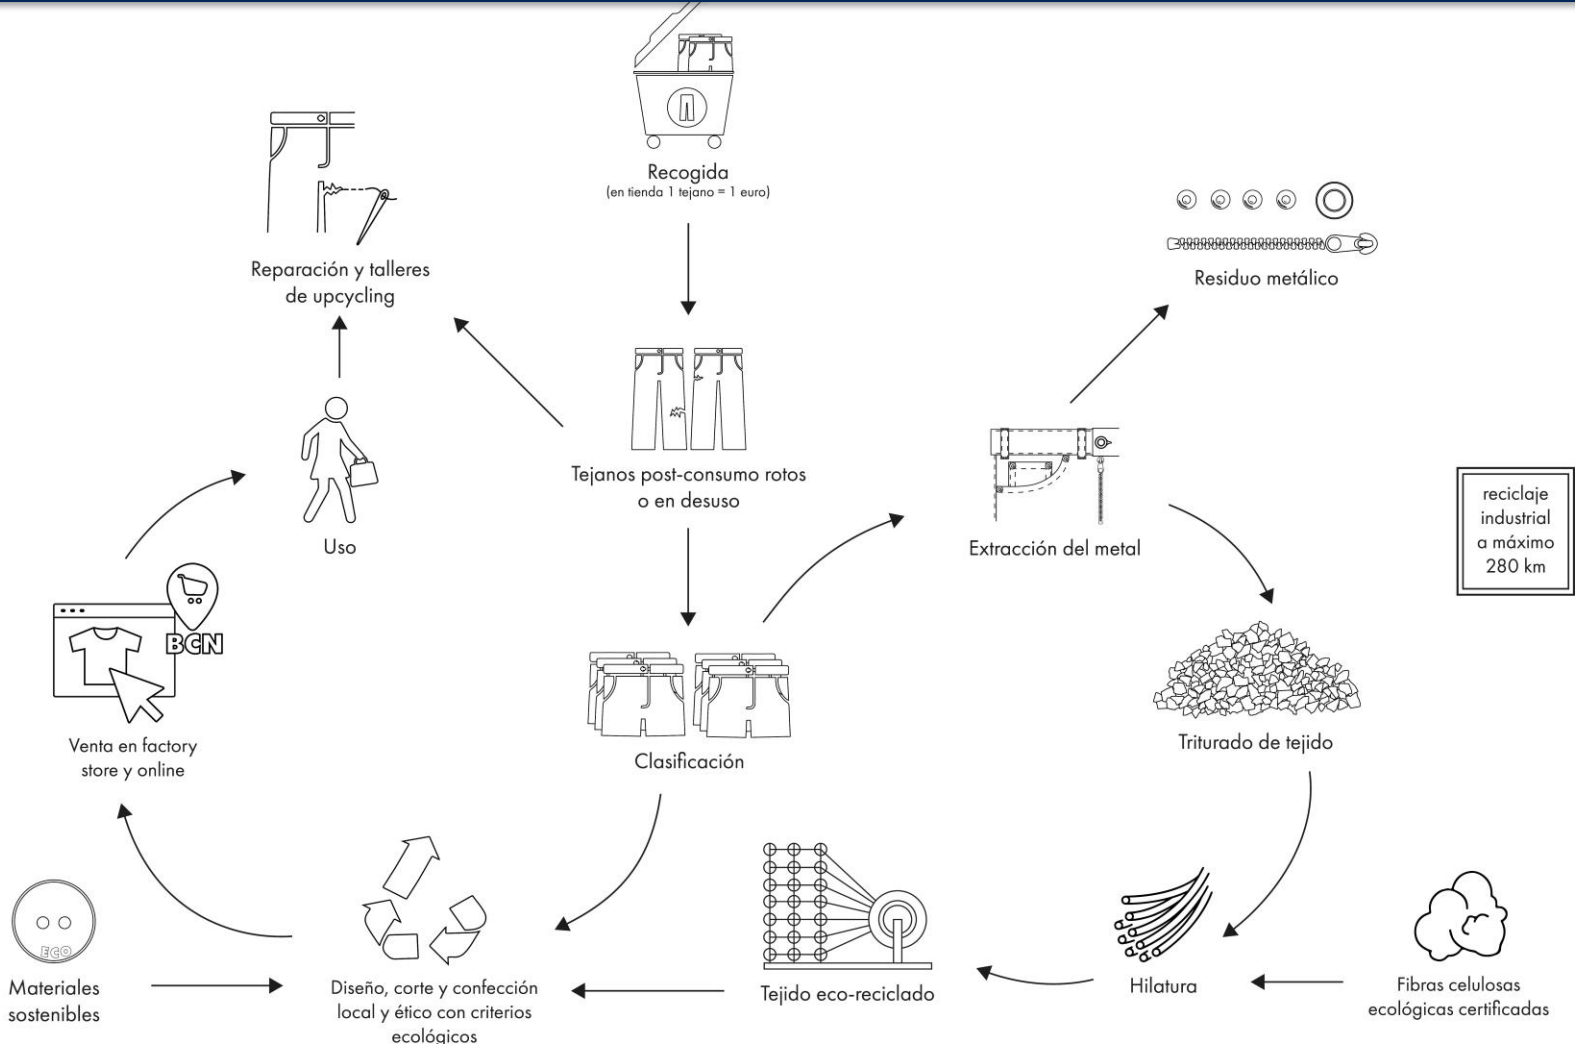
Recogida
(en tienda 1 tejano = 1 euro)

Reparación y talleres de upcycling

Residuo metálico

Tejanos post-consumo rotos o en desuso

Extracción del metal

reciclaje industrial a máximo 280 km

Uso

BCN

Venta en factory store y online

Clasificación

Triturado de tejido

ECO

Materiales sostenibles

Diseño, corte y confección local y ético con criterios ecológicos

Tejido eco-reciclado

Hilatura

Fibras celulosas ecológicas certificadas